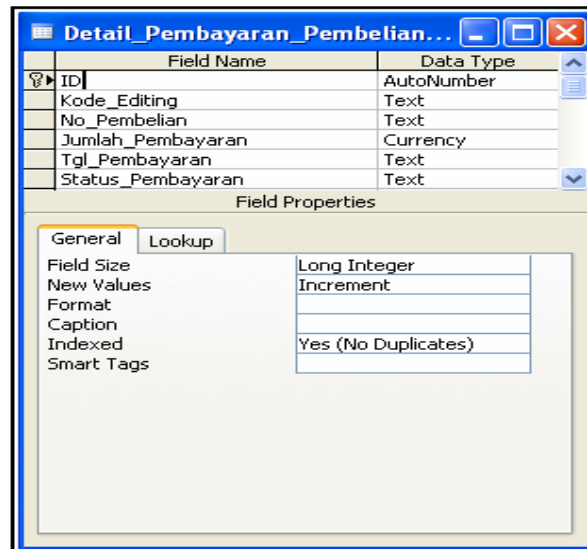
Detail_Pembayaran_Pembelian...

| Field Name | Data Type |
|---|---|
| ID | AutoNumber |
| Kode_Editing | Text |
| No_Pembelian | Text |
| Jumlah_Pembayaran | Currency |
| Tgl_Pembayaran | Text |
| Status_Pembayaran | Text |

Field Properties

General | Lookup

| | |
|---|---|
| Field Size | Long Integer |
| New Values | Increment |
| Format | |
| Caption | |
| Indexed | Yes (No Duplicates) |
| Smart Tags | |